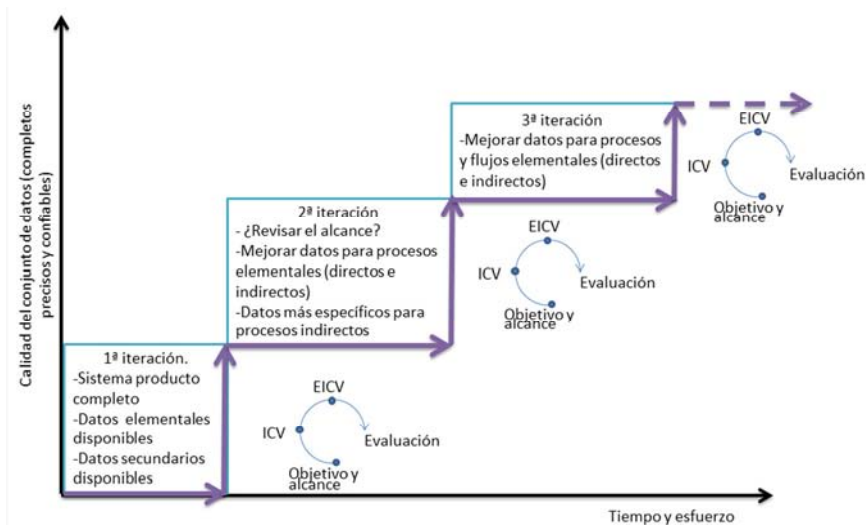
Calidad del conjunto de datos (completos precisos y confiables)

3ª iteración
-Mejorar datos para procesos y flujos elementales (directos e indirectos)

EICV
ICV
Evaluación
Objetivo y alcance

2ª iteración
- ¿Revisar el alcance?
-Mejorar datos para procesos elementales (directos e indirectos)
-Datos más específicos para procesos indirectos

EICV
ICV
Evaluación
Objetivo y alcance

1ª iteración.
-Sistema producto completo
-Datos elementales disponibles
-Datos secundarios disponibles

EICV
ICV
Evaluación
Objetivo y alcance

Tiempo y esfuerzo